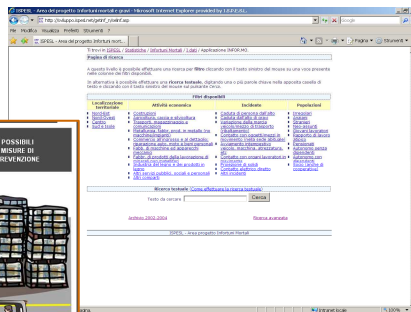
ISPESL - Area del progetto Infortuni mortali e gravi - Microsoft Internet Explorer provided by I.S.P.E.S.L.

http://ovlapcc.ispesl.net/getinf_ryadinf.asp

Google

File Modifica Visualizza Preferiti Strumenti ?

ISPESL - Area del progetto Infortuni mort...

Pagina  Strumenti

Ti trovi in ISPESL / Statistiche / Infortuni Mortali / Login / Applicazione INFOR.MO.

Pagina di ricerca

A questo livello è possibile effettuare una ricerca per filtro cliccando con il tasto sinistro del mouse su una voce presente nelle colonne dei filtri disponibili.

In alternativa è possibile effettuare una ricerca testuale, digitando una o più parole chiave nella apposita casella di testo e cliccando con il tasto sinistro del mouse sul pulsante Cerca.

Filtri disponibili

| Localizzazione territoriale | Attività economica | Incidente | Popolazioni |
|---|---|---|---|
| Nord-Est<br>Nord-Ovest<br>Centro<br>Sud e Isole | Costruzioni<br>Agricoltura, caccia e silvicoltura<br>Trasporti, magazzinaggio e comunicazioni<br>Metallurgia, fabbr. prod. in metallo (no macchine/impianti)<br>Commercio all'ingrosso e al dettaglio; riparazione auto, moto e beni personali<br>Fabb. di macchine ed apparecchi meccanici<br>Fabbr. di prodotti della lavorazione di minerali non metalliferi<br>Industrie del legno e dei prodotti in legno<br>Altri servizi pubblici, sociali e personali<br>Altri comparti | Caduta di persona dall'alto<br>Caduta dall'alto di gravi<br>Variazione della marcia veicolo/mezzo di trasporto<br>Ribaltamento<br>Contatto con oggetti/mezzi in movimento (urti, schiacciamenti)<br>Avviamento inaspettato veicolo, macchina, attrezzatura<br>Contatto con organi lavoratori in movimento<br>Proiezioni di solidi<br>Contatto elettrico diretto<br>Altri incidenti | Irregolari<br>Giovani<br>Stranieri<br>Neo-assunti<br>Giovani lavoratori<br>Rapporto di lavoro<br>Pensionati<br>Autonomi senza dipendenti<br>Autonomi con dipendenti<br>Soci (anche di cooperative) |

Ricerca testuale (Come effettuare la ricerca testuale)

Testo da cercare  Cerca

Archivio 2002-2004        Ricerca avanzata

ISPESL - Area progetto Infortuni Mortali

POSSIBILI MISURE DI PREVENZIONE

Intranet locale  100%